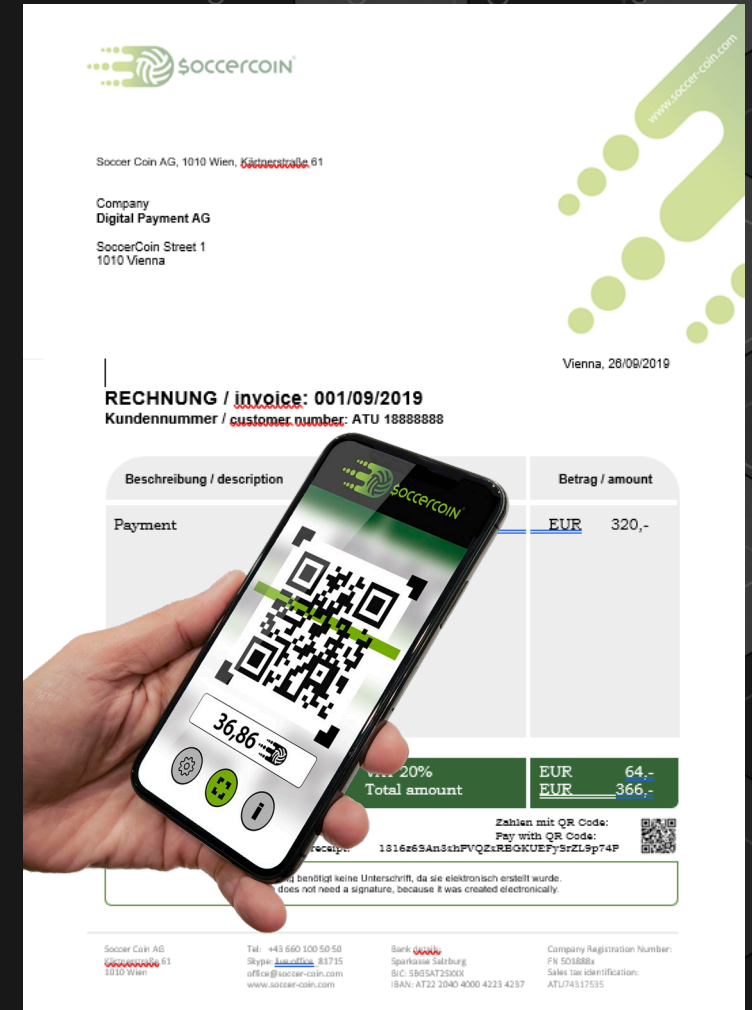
soccercoin

www.soccer-coin.com

Soccer Coin AG, 1010 Wien, Kärtnerstraße 61

Company
Digital Payment AG

SoccerCoin Street 1
1010 Vienna

Vienna, 26/09/2019

RECHNUNG / invoice: 001/09/2019
Kundennummer / customer number: ATU 18888888

| Beschreibung / description | Betrag / amount |
|---|---|
| Payment | EUR 320,- |
| VAT 20% | EUR 64,- |
| Total amount | EUR 366,- |

soccercoin

36,86

Zahlen mit QR Code:
Pay with QR Code:
receipt: 1316z6SAn3zhPVQZxRBGKUEFy5rZL9p74P

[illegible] benötigt keine Unterschrift, da sie elektronisch erstellt wurde.
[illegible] does not need a signature, because it was created electronically.

Soccer Coin AG
Kärtnerstraße 61
1010 Wien

Tel: +43 660 100 50 50
Skype: live:office_81715
office@soccer-coin.com
www.soccer-coin.com

Bank details:
Sparkasse Salzburg
BIC: SBGSAT2SXXX
IBAN: AT22 2040 4000 4223 4237

Company Registration Number:
FN 501888x
Sales tax identification:
ATU74317535